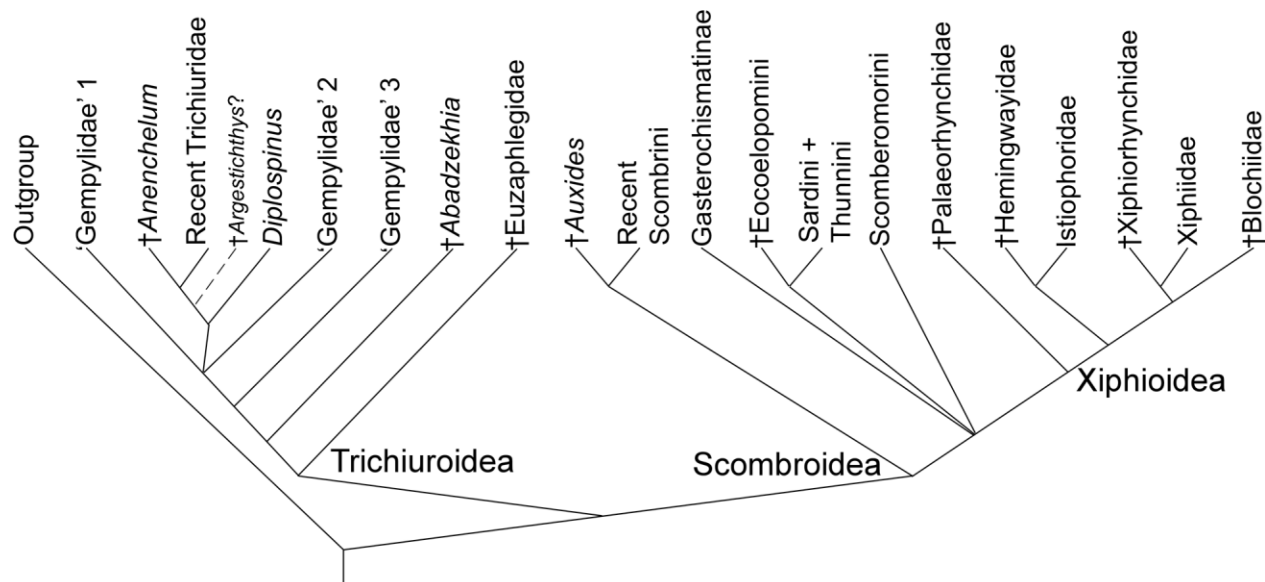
Outgroup
'Gempylidae' 1
†Anenchelum
Recent Trichiuridae
†Argestichthys?
Diplospinus
'Gempylidae' 2
'Gempylidae' 3
†Abadzekhia
†Euzaphlegidae
†Auxides
Recent Scombrini
Gasterochismatinae
†Eocoelopomini
Sardini + Thunnini
Scomberomorini
†Palaeorhynchidae
†Hemingwayidae
Istiophoridae
†Xiphiorhynchidae
Xiphiidae
†Blochiidae
Xiphioidea
Trichiuroidea
Scombroidea